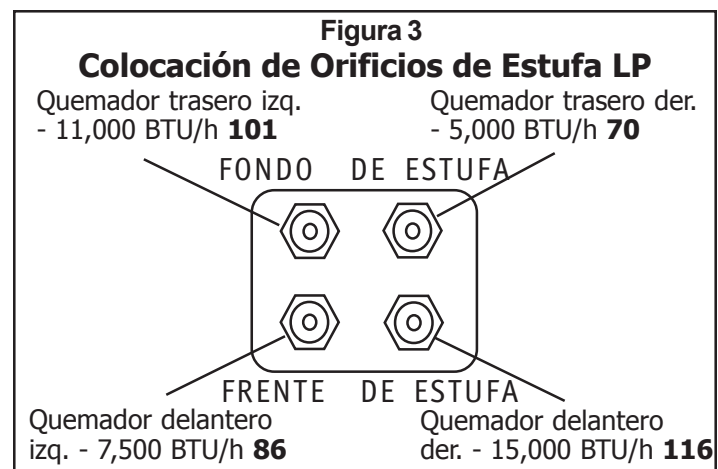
Figura 3
Colocación de Orificios de Estufa LP

Quemador trasero izq. - 11,000 BTU/h **101**

Quemador trasero der. - 5,000 BTU/h **70**

FONDO DE ESTUFA

FRENTE DE ESTUFA

Quemador delantero izq. - 7,500 BTU/h **86**

Quemador delantero der. - 15,000 BTU/h **116**